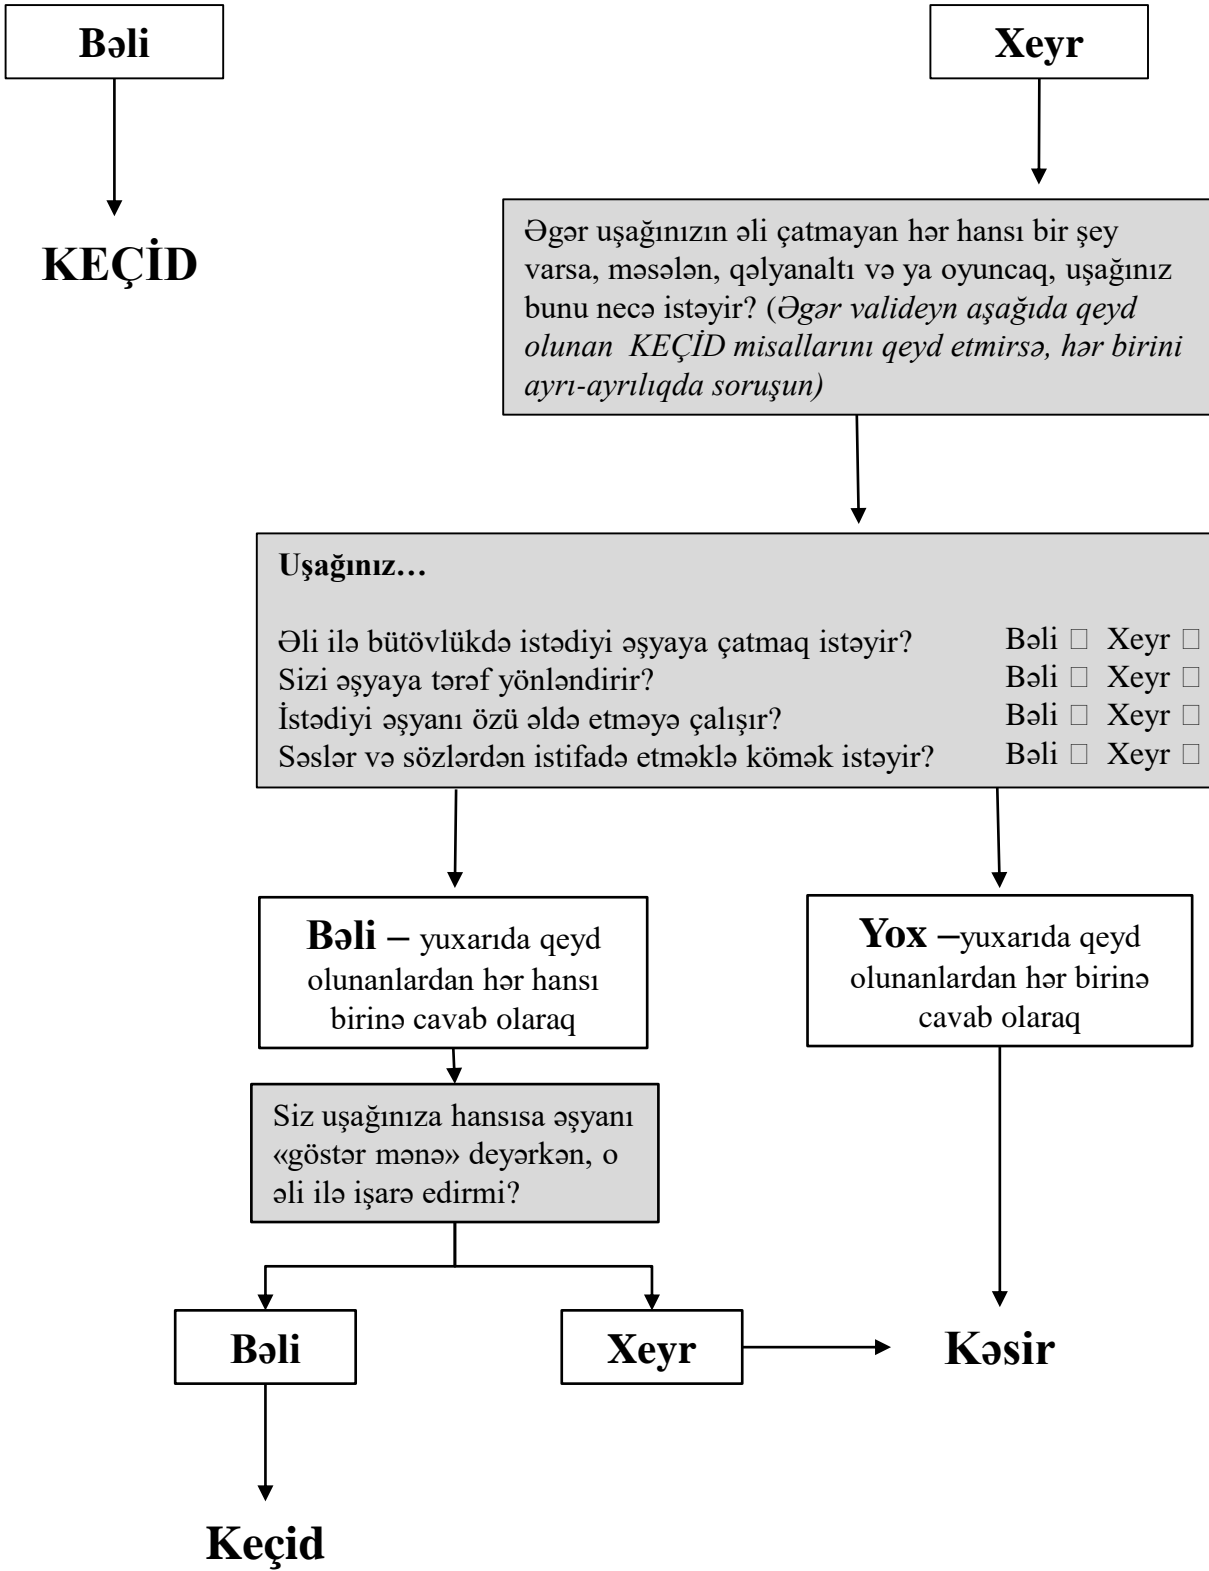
**Bəli**

**Xeyr**

**KEÇİD**

Əgər uşağınızın əli çatmayan hər hansı bir şey varsa, məsələn, qəlyanaltı və ya oyuncaq, uşağınız bunu necə istəyir? (*Əgər valideyn aşağıda qeyd olunan KEÇİD misallarını qeyd etmirsə, hər birini ayrı-ayrılıqda soruşun)*

**Uşağınız…**

Əli ilə bütövlükdə istədiyi əşyaya çatmaq istəyir? Bəli □ Xeyr □
Sizi əşyaya tərəf yönləndirir? Bəli □ Xeyr □
İstədiyi əşyanı özü əldə etməyə çalışır? Bəli □ Xeyr □
Səslər və sözlərdən istifadə etməklə kömək istəyir? Bəli □ Xeyr □

**Bəli –** yuxarıda qeyd olunanlardan hər hansı birinə cavab olaraq

**Yox –**yuxarıda qeyd olunanlardan hər birinə cavab olaraq

Siz uşağınıza hansısa əşyanı «göstər mənə» deyərkən, o əli ilə işarə edirmi?

**Bəli**

**Xeyr**

**Kəsir**

**Keçid**